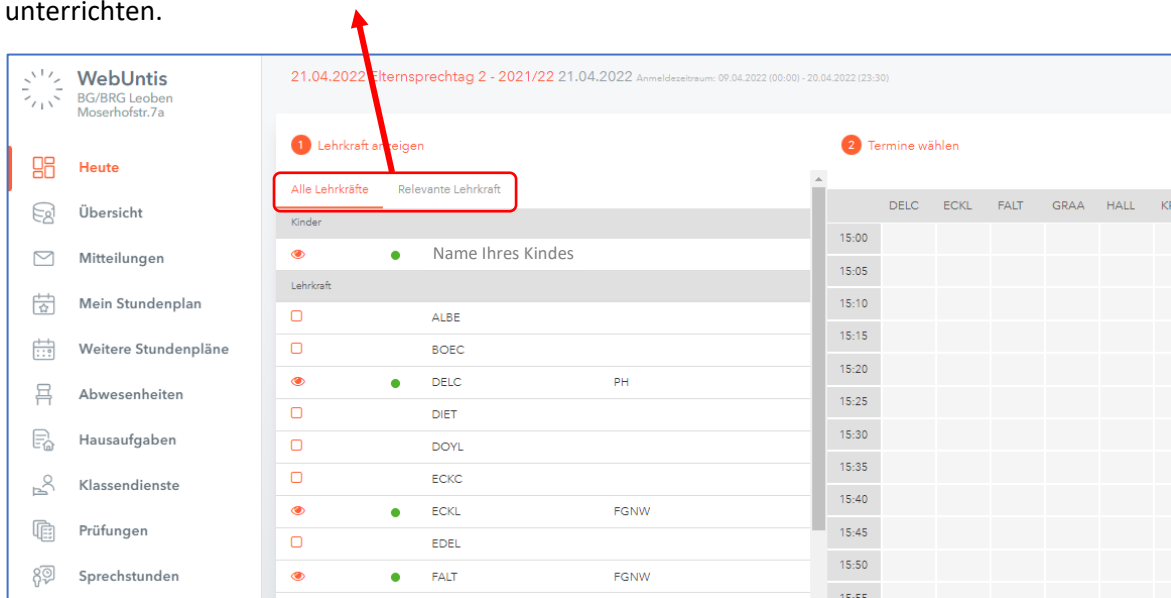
unterrichten.

WebUntis
BG/BRG Leoben
Moserhofstr.7a

Heute
Übersicht
Mitteilungen
Mein Stundenplan
Weitere Stundenpläne
Abwesenheiten
Hausaufgaben
Klassendienste
Prüfungen
Sprechstunden

21.04.2022 Elternsprechtag 2 - 2021/22 21.04.2022 Anmeldezeitraum: 09.04.2022 (00:00) - 20.04.2022 (23:30)

1 Lehrkraft anzeigen

Alle Lehrkräfte Relevante Lehrkraft

Kinder

Name Ihres Kindes

Lehrkraft

ALBE
BOEC
DELC PH
DIET
DOYL
ECKC
ECKL FGNW
EDEL
FALT FGNW

2 Termine wählen

| | DELC | ECKL | FALT | GRAA | HALL | K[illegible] |
|---|---|---|---|---|---|---|
| 15:00 | | | | | | |
| 15:05 | | | | | | |
| 15:10 | | | | | | |
| 15:15 | | | | | | |
| 15:20 | | | | | | |
| 15:25 | | | | | | |
| 15:30 | | | | | | |
| 15:35 | | | | | | |
| 15:40 | | | | | | |
| 15:45 | | | | | | |
| 15:50 | | | | | | |
| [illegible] | | | | | | |